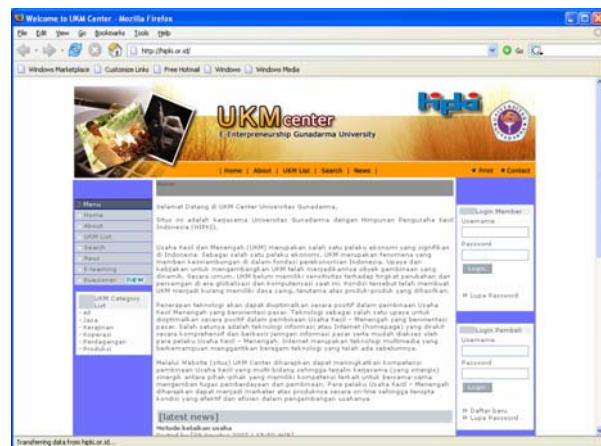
Welcome to UKM Center - Mozilla Firefox

File Edit View Go Bookmarks Tools Help

http://hipki.or.id/

Windows Marketplace  Customize Links  Free Hotmail  Windows  Windows Media

UKMcenter
E-Enterpreneurship Gunadarma University

hipki

| Home | About | UKM List | Search | News |

Print  Contact

Menu
Home
About
UKM List
Search
News
E-learning
Kuesioner NEW

UKM Category List
- All
- Jasa
- Kerajinan
- Koperasi
- Perdagangan
- Produksi

Home

Selamat Datang di UKM Center Universitas Gunadarma,

Situs ini adalah Kerjasama Universitas Gunadarma dengan Himpunan Pengusaha Kecil Indonesia (HIPKI).

Usaha Kecil dan Menengah (UKM) merupakan salah satu pelaku ekonomi yang signifikan di Indonesia. Sebagai salah satu pelaku ekonomi, UKM merupakan fenomena yang memberi kesinambungan di dalam kondisi perekonomian Indonesia. Upaya dan kebijakan untuk mengembangkan UKM telah menjadikannya obyek pembinaan yang dinamis. Secara umum, UKM belum memiliki sensitivitas terhadap tingkat perubahan dan persaingan di era globalisasi dan kompetensisasi saat ini. Kondisi tersebut telah membuat UKM menjadi kurang memiliki daya saing, terutama atas produk-produk yang dihasilkan.

Penerapan teknologi akan dapat dioptimalkan secara positif dalam pembinaan Usaha Kecil Menengah yang berorientasi pasar. Teknologi sebagai salah satu upaya untuk dioptimalkan secara positif dalam pembinaan Usaha Kecil - Menengah yang berorientasi pasar. Salah satunya adalah teknologi informasi atau Internet (homepage) yang dirakit secara komprehensif dan berbasis jaringan informasi pasar serta mudah diakses oleh para pelaku Usaha Kecil - Menengah. Internet merupakan teknologi multimedia yang berkemampuan menggabungkan beragam teknologi yang telah ada sebelumnya.

Melalui Website (situs) UKM Center diharapkan dapat meningkatkan kompetensi pembinaan Usaha Kecil yang multi-bidang sehingga terjalin kerjasama (yang sinergis) sinergik antara pihak-pihak yang memiliki kompetensi terkait untuk bersama-sama mengembangkan fungsi pemberdayaan dan pembinaan. Para pelaku Usaha Kecil - Menengah diharapkan dapat menjadi marketer atas produknya secara on-line sehingga tercipta kondisi yang efektif dan efisien dalam pengembangan usahanya.

[latest news]
Metode kelaikan usaha
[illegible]

Login Member
Username
Password
Login
Lupa Password

Login Pembeli
Username
Password
Login
Daftar baru
Lupa Password

Transferring data from hipki.or.id...